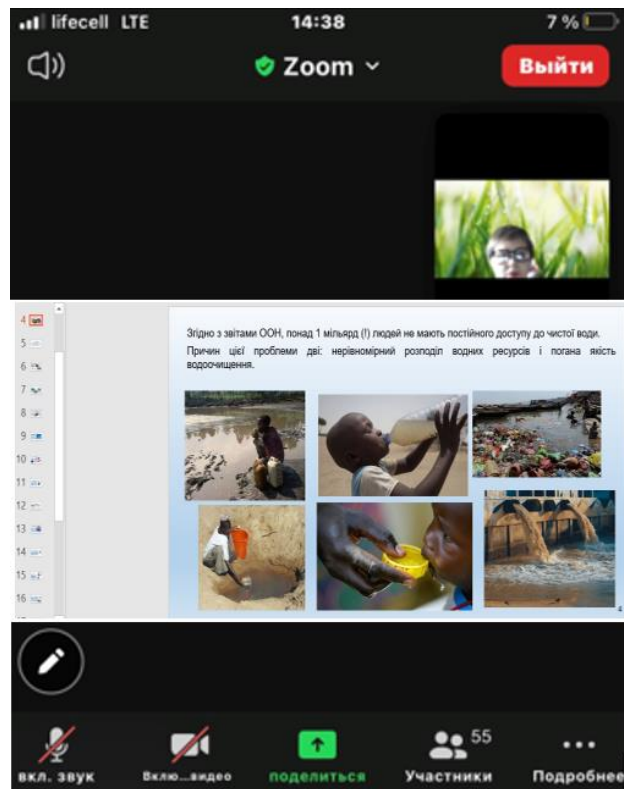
lifecell LTE 14:38 7 %

Zoom

Выйти

4
5
6
7
8
9
10
11
12
13
14
15
16

Згідно з звітами ООН, понад 1 мільярд (!) людей не мають постійного доступу до чистої води.

Причин цієї проблеми дві: нерівномірний розподіл водних ресурсів і погана якість водоочищення.

4

вкл. звук

Вклю...видео

поделиться

55
Участники

Подробнее